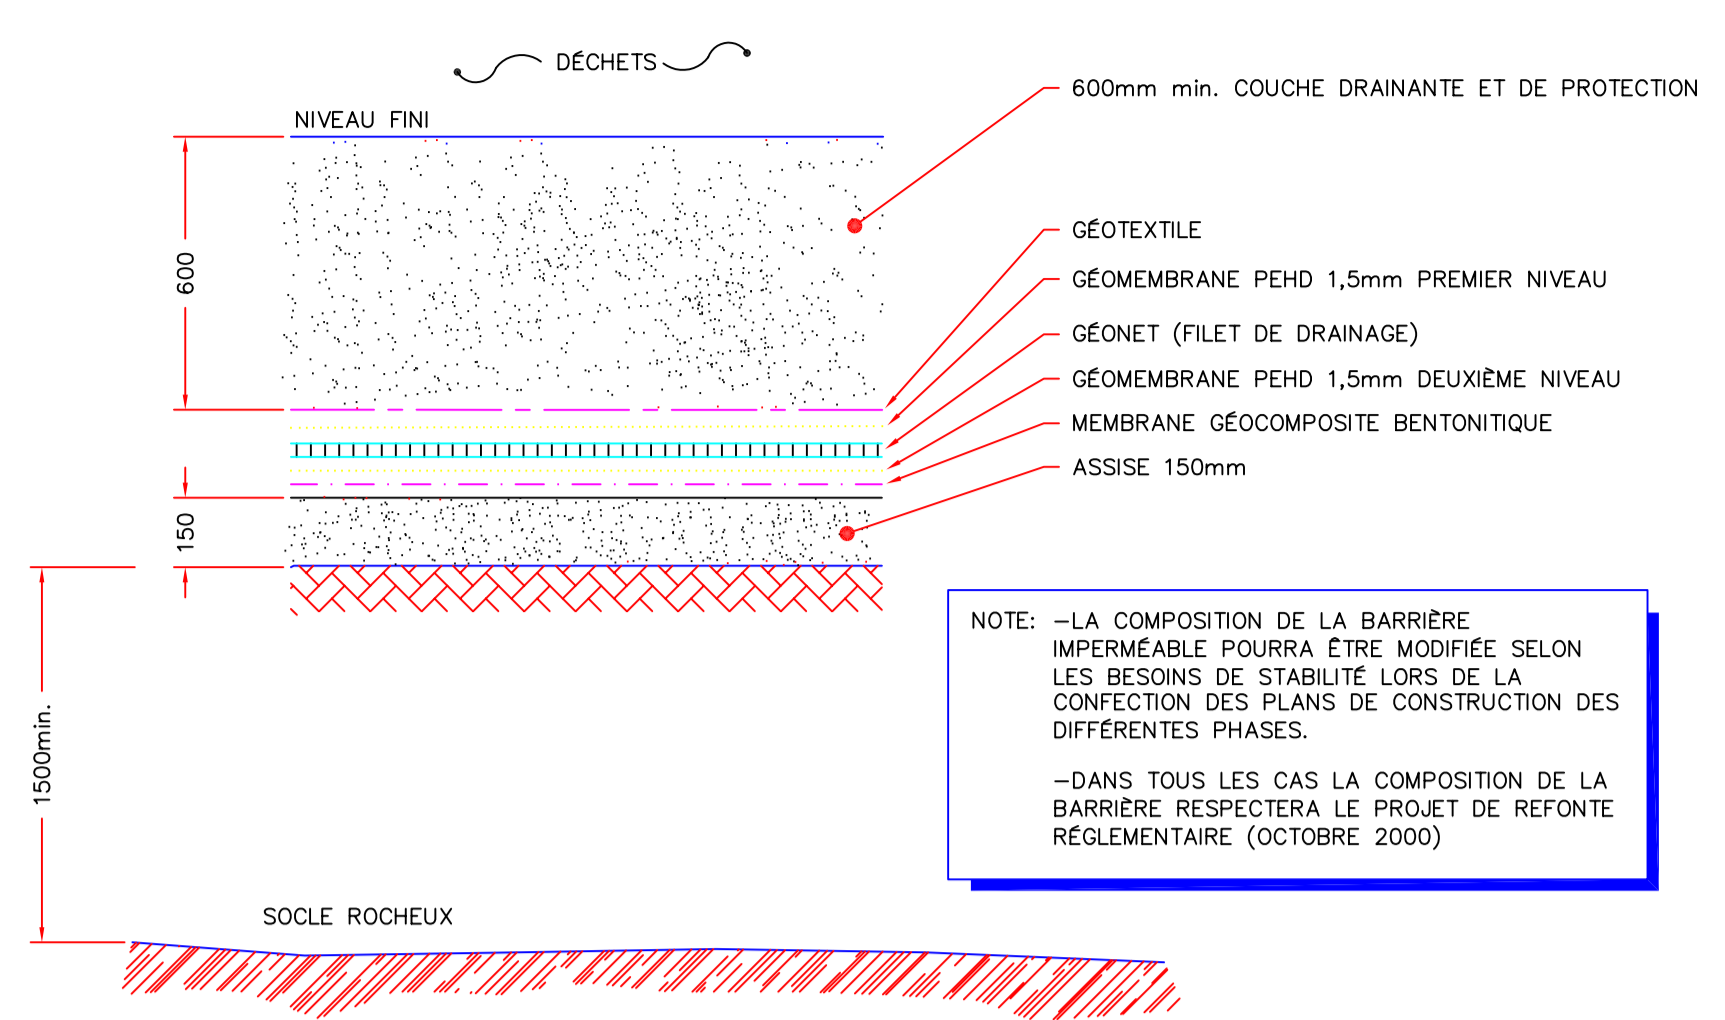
DÉCHETS

NIVEAU FINI

600mm min. COUCHE DRAINANTE ET DE PROTECTION

GÉOTEXTILE

GÉOMEMBRANE PEHD 1,5mm PREMIER NIVEAU

GÉONET (FILET DE DRAINAGE)

GÉOMEMBRANE PEHD 1,5mm DEUXIÈME NIVEAU

MEMBRANE GÉOCOMPOSITE BENTONITIQUE

ASSISE 150mm

600

150

1500min.

NOTE: –LA COMPOSITION DE LA BARRIÈRE IMPERMÉABLE POURRA ÊTRE MODIFIÉE SELON LES BESOINS DE STABILITÉ LORS DE LA CONFECTION DES PLANS DE CONSTRUCTION DES DIFFÉRENTES PHASES.

–DANS TOUS LES CAS LA COMPOSITION DE LA BARRIÈRE RESPECTERA LE PROJET DE REFONTE RÉGLEMENTAIRE (OCTOBRE 2000)

SOCLE ROCHEUX